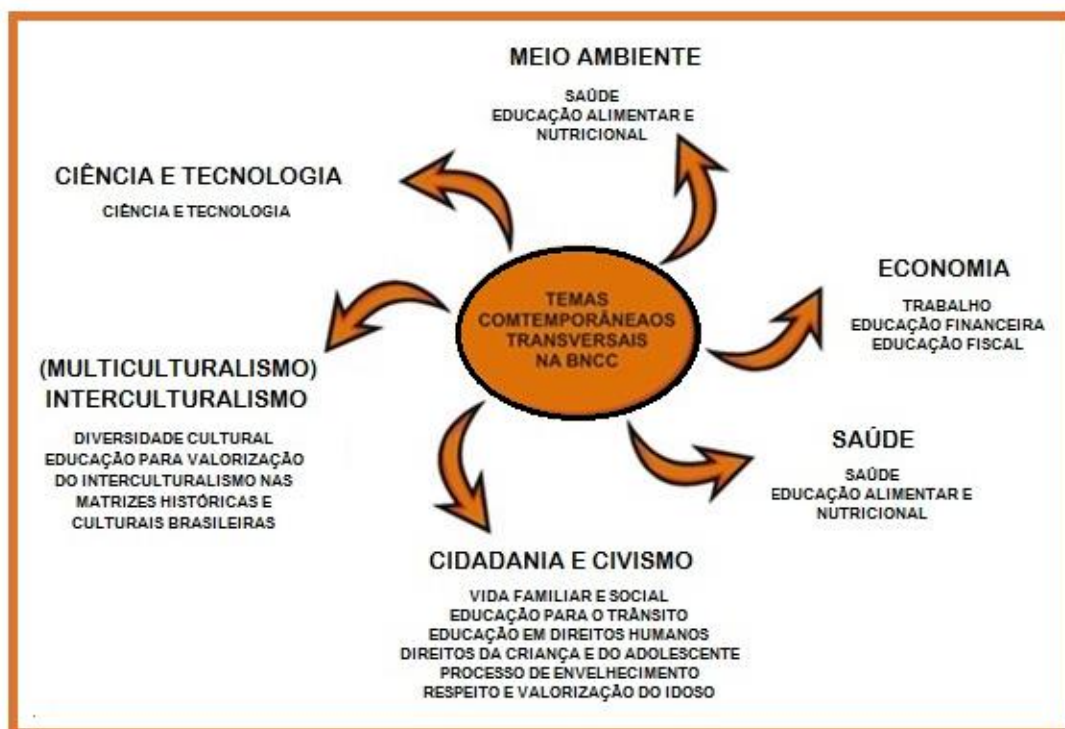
MEIO AMBIENTE

SAÚDE
EDUCAÇÃO ALIMENTAR E NUTRICIONAL

CIÊNCIA E TECNOLOGIA

CIÊNCIA E TECNOLOGIA

TEMAS COMTEMPORÂNEAOS TRANSVERSAIS NA BNCC

ECONOMIA

TRABALHO
EDUCAÇÃO FINANCEIRA
EDUCAÇÃO FISCAL

(MULTICULTURALISMO) INTERCULTURALISMO

DIVERSIDADE CULTURAL
EDUCAÇÃO PARA VALORIZAÇÃO DO INTERCULTURALISMO NAS MATRIZES HISTÓRICAS E CULTURAIS BRASILEIRAS

SAÚDE

SAÚDE
EDUCAÇÃO ALIMENTAR E NUTRICIONAL

CIDADANIA E CIVISMO

VIDA FAMILIAR E SOCIAL
EDUCAÇÃO PARA O TRÂNSITO
EDUCAÇÃO EM DIREITOS HUMANOS
DIREITOS DA CRIANÇA E DO ADOLESCENTE
PROCESSO DE ENVELHECIMENTO
RESPEITO E VALORIZAÇÃO DO IDOSO